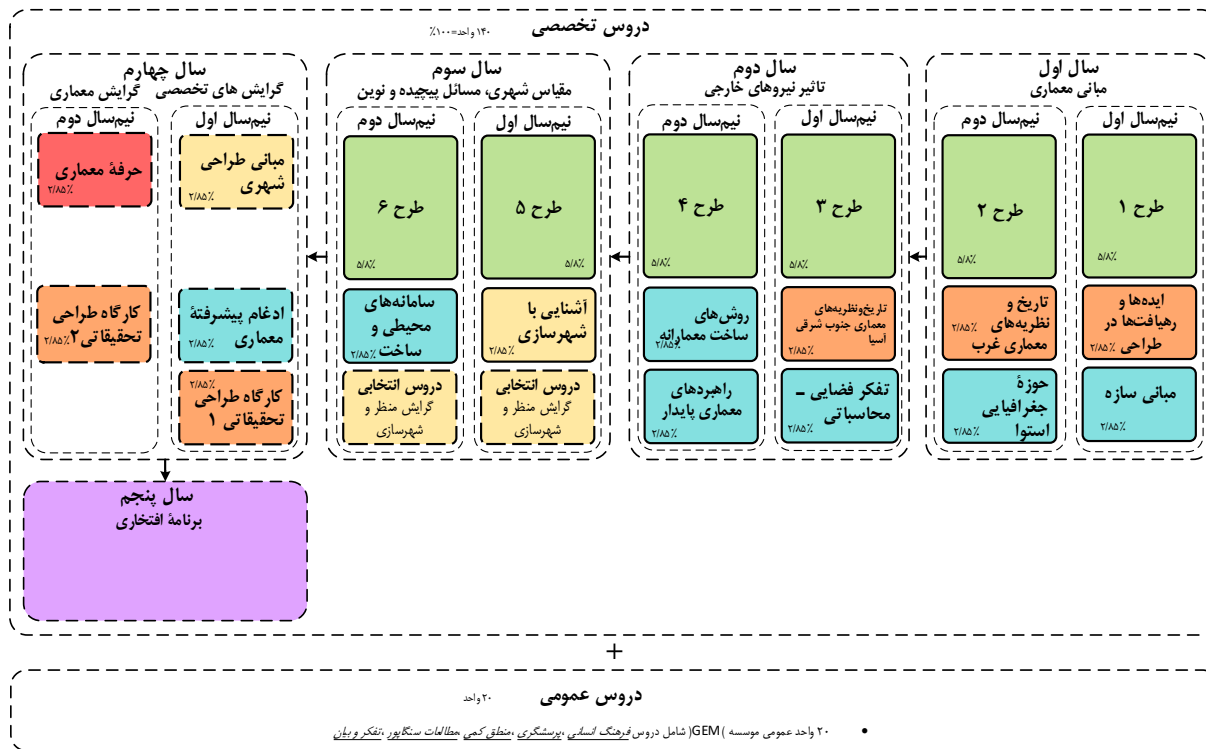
دروس تخصصی ۱۴۰ واحد=۱۰۰٪

سال اول
مبانی معماری

نیم‌سال اول
طرح ۱
۵/۸٪
ایده‌ها و رهیافت‌ها در طراحی ۲/۸۵٪
مبانی سازه ۲/۸۵٪

نیم‌سال دوم
طرح ۲
۵/۸٪
تاریخ و نظریه‌های معماری غرب ۲/۸۵٪
حوزهٔ جغرافیایی استوا ۲/۸۵٪

سال دوم
تاثیر نیروهای خارجی

نیم‌سال اول
طرح ۳
۵/۸٪
تاریخ‌ونظریه‌های معماری جنوب شرقی آسیا ۲/۸۵٪
تفکر فضایی – محاسباتی ۲/۸۵٪

نیم‌سال دوم
طرح ۴
۵/۸٪
روش‌های ساخت معمارانه ۲/۸۵٪
راهبردهای معماری پایدار ۲/۸۵٪

سال سوم
مقیاس شهری، مسائل پیچیده و نوین

نیم‌سال اول
طرح ۵
۵/۸٪
آشنایی با شهرسازی ۲/۸۵٪
دروس انتخابی
گرایش منظر و شهرسازی

نیم‌سال دوم
طرح ۶
۵/۸٪
سامانه‌های محیطی و ساخت ۲/۸۵٪
دروس انتخابی
گرایش منظر و شهرسازی

سال چهارم
گرایش های تخصصی گرایش معماری

نیم‌سال اول
مبانی طراحی شهری ۲/۸۵٪
ادغام پیشرفتهٔ معماری ۲/۸۵٪
کارگاه طراحی تحقیقاتی ۱ ۲/۸۵٪

نیم‌سال دوم
حرفهٔ معماری ۲/۸۵٪
کارگاه طراحی تحقیقاتی۲ ۲/۸۵٪

سال پنجم
برنامهٔ افتخاری

+

دروس عمومی ۲۰ واحد

• ۲۰ واحد عمومی موسسه ( GEM(شامل دروس فرهنگ انسانی، پرسشگری، منطق کمی، مطالعات سنگاپور، تفکر و بیان